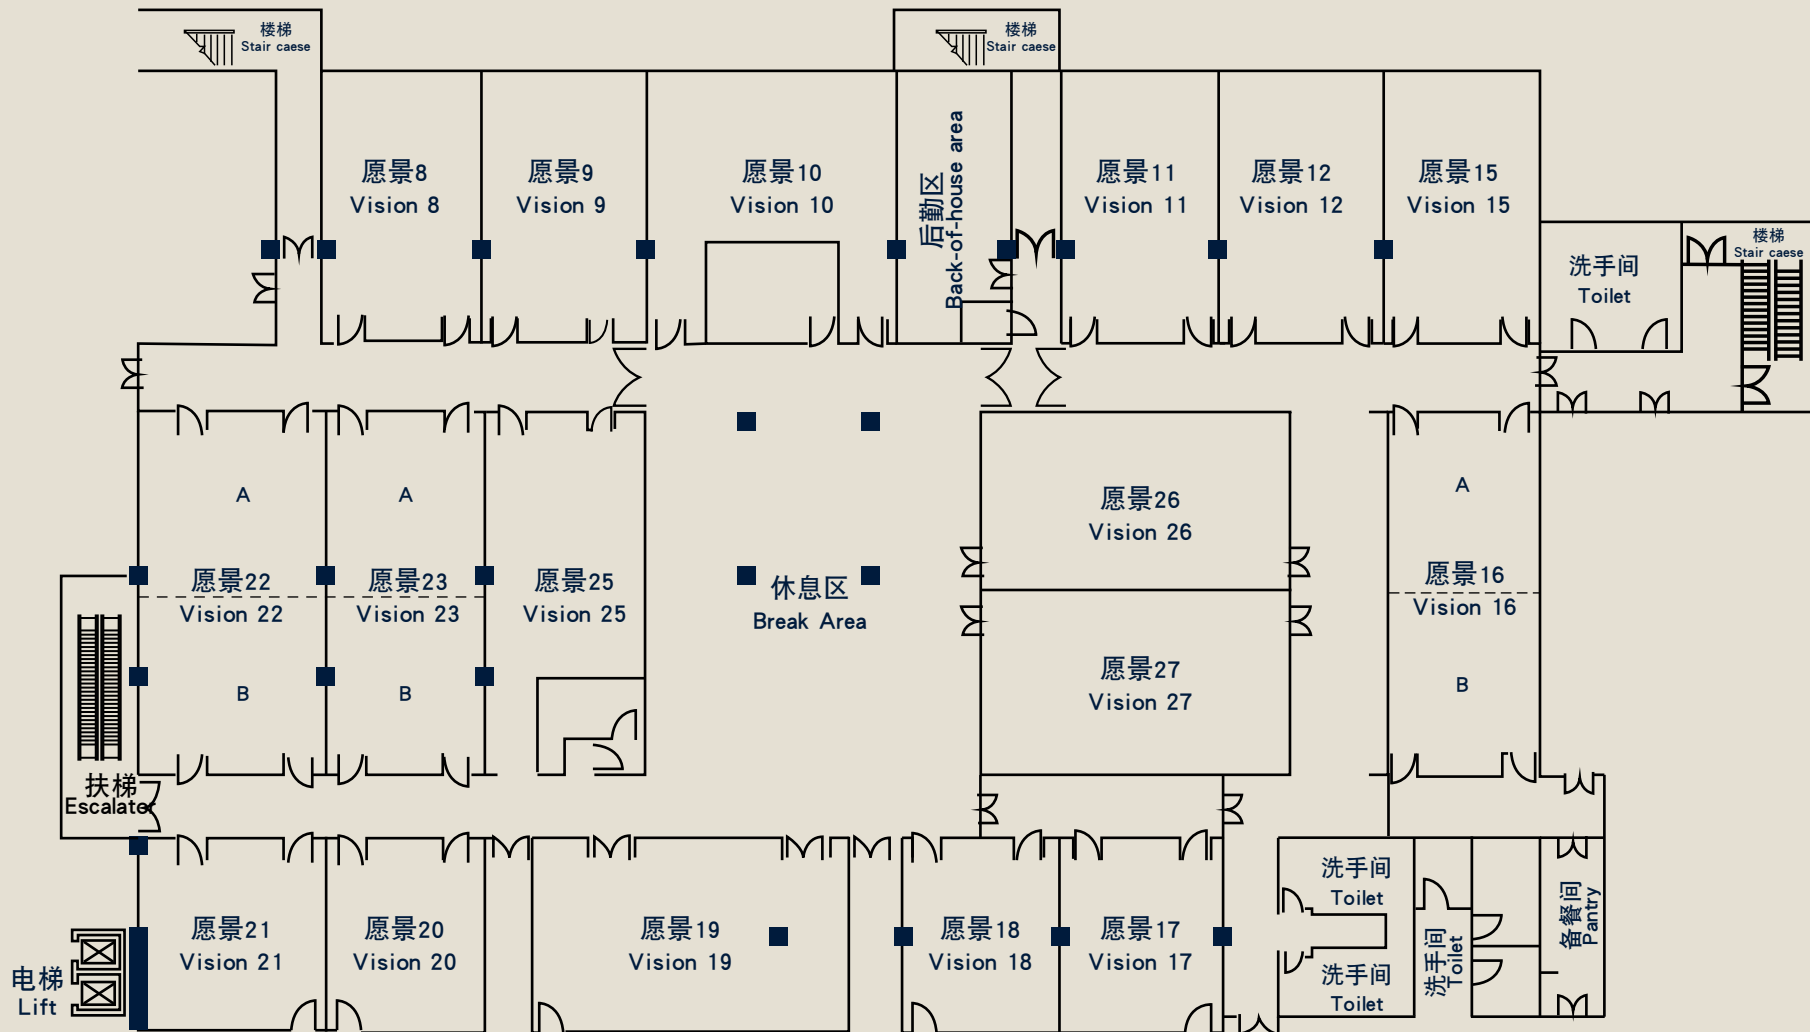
楼梯
Stair caese

楼梯
Stair caese

愿景8
Vision 8

愿景9
Vision 9

愿景10
Vision 10

后勤区
Back-of-house area

愿景11
Vision 11

愿景12
Vision 12

愿景15
Vision 15

楼梯
Stair caese

洗手间
Toilet

A

A

愿景22
Vision 22

愿景23
Vision 23

愿景25
Vision 25

B

B

休息区
Break Area

愿景26
Vision 26

愿景27
Vision 27

A

愿景16
Vision 16

B

扶梯
Escalator

电梯
Lift

愿景21
Vision 21

愿景20
Vision 20

愿景19
Vision 19

愿景18
Vision 18

愿景17
Vision 17

洗手间
Toilet

洗手间
Toilet

洗手间
Toilet

备餐间
Pantry